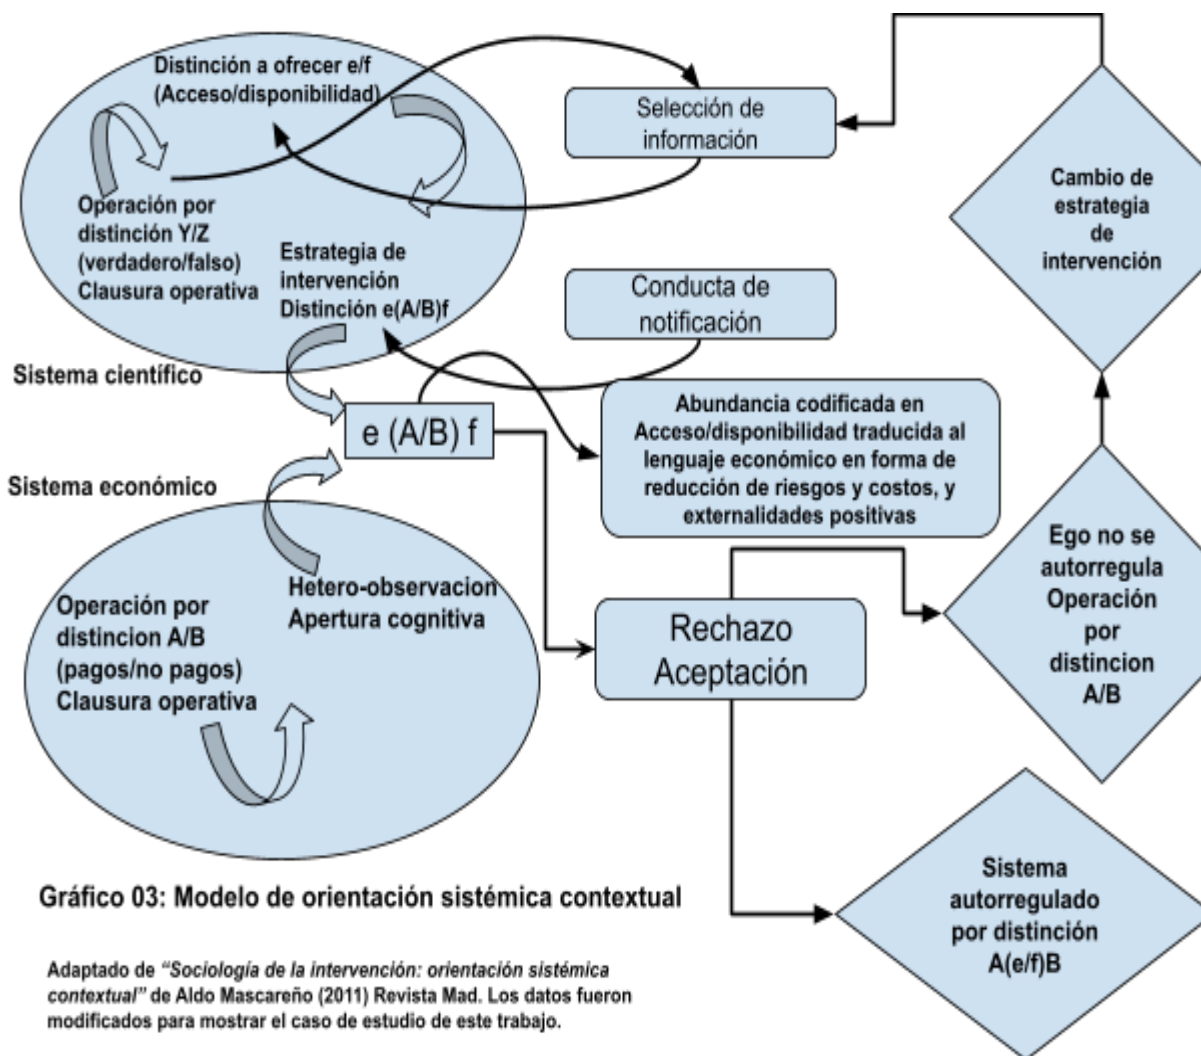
Distinción a ofrecer e/f
(Acceso/disponibilidad)

Operación por distinción Y/Z (verdadero/falso) Clausura operativa

Estrategia de intervención Distinción e(A/B)f

Selección de información

Cambio de estrategia de intervención

Conducta de notificación

Sistema científico

e (A/B) f

Abundancia codificada en Acceso/disponibilidad traducida al lenguaje económico en forma de reducción de riesgos y costos, y externalidades positivas

Sistema económico

Hetero-observacion Apertura cognitiva

Operación por distincion A/B (pagos/no pagos) Clausura operativa

Rechazo Aceptación

Ego no se autorregula Operación por distincion A/B

Sistema autorregulado por distinción A(e/f)B

Gráfico 03: Modelo de orientación sistémica contextual

Adaptado de "Sociología de la intervención: orientación sistémica contextual" de Aldo Mascareño (2011) Revista Mad. Los datos fueron modificados para mostrar el caso de estudio de este trabajo.